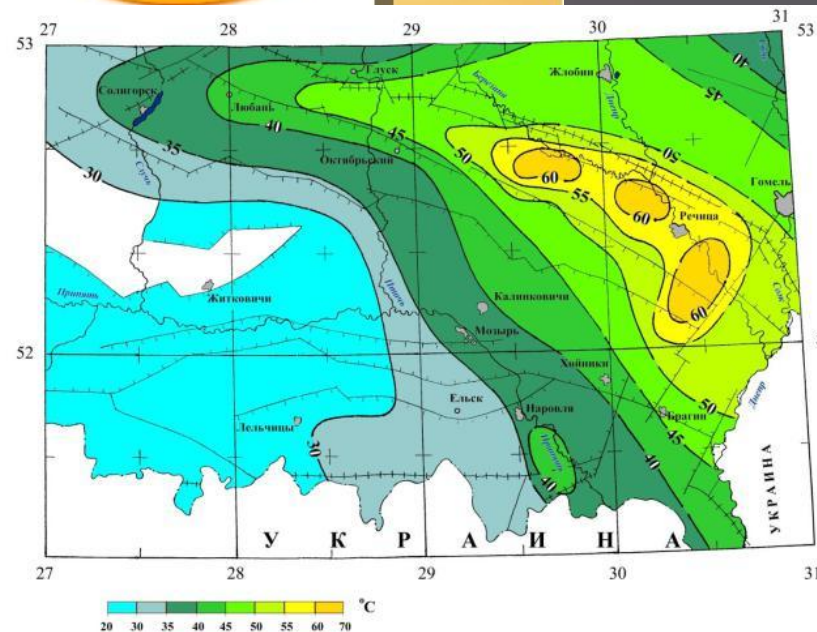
27
28
29
30
31
53
53
Солигорск
Любань
Глуск
Жлобин
Березина
Днепр
Сож
40
45
35
40
45
50
50
60
55
60
60
Октябрьский
Гомель
Речица
30
Случь
Припять
Житковичи
Птичь
Калинковичи
Мозырь
Хойники
52
Ельск
Наровля
Брагин
Днепр
50
45
40
40
30
Лельчицы
Припять
У К Р А И Н А
УКРАИНА
27
28
29
30
31
20 30 35 40 45 50 55 60 70
°С